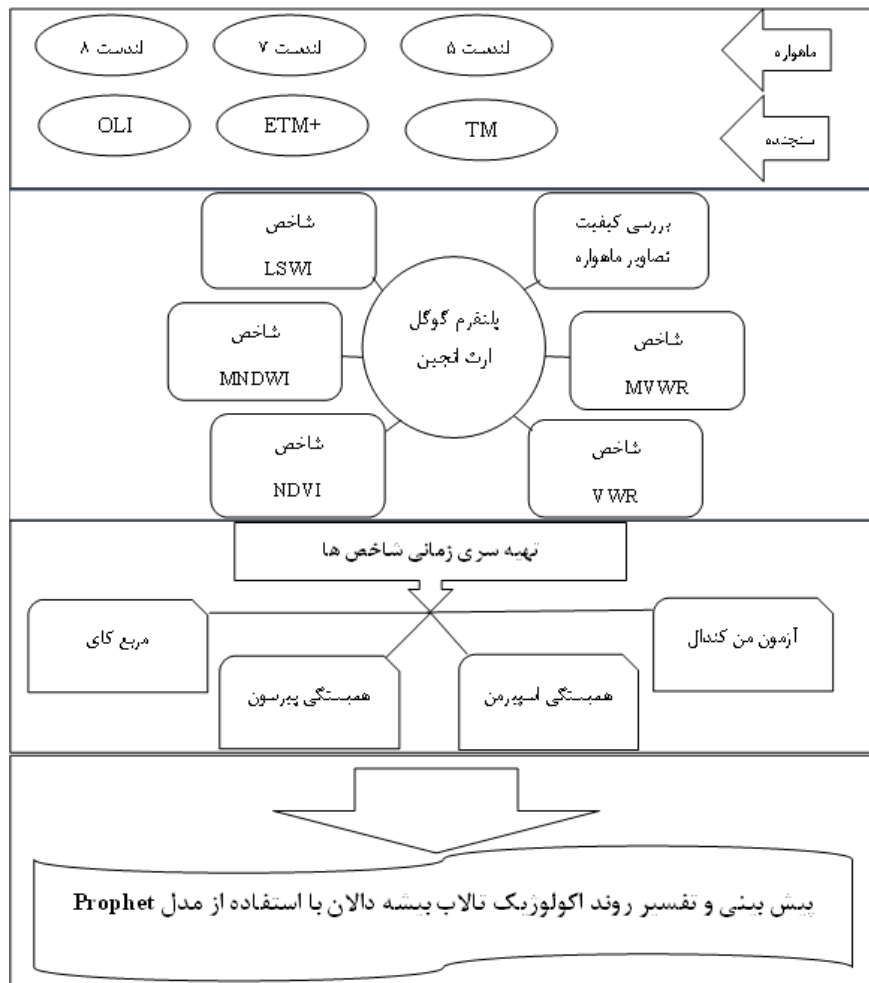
ماهواره

لندست ۵

لندست ۷

لندست ۸

سنجنده

TM

ETM+

OLI

بررسی کیفیت تصاویر ماهواره

شاخص LSWI

پلتفرم گوگل ارث انجین

شاخص MNDWI

شاخص MVWR

شاخص NDVI

شاخص VWR

تهیه سری زمانی شاخص ها

آزمون من کندال

مربع کای

همبستگی اسپیرمن

همبستگی پیرسون

پیش بینی و تفسیر روند اکولوژیک تالاب بیشه دالان با استفاده از مدل Prophet